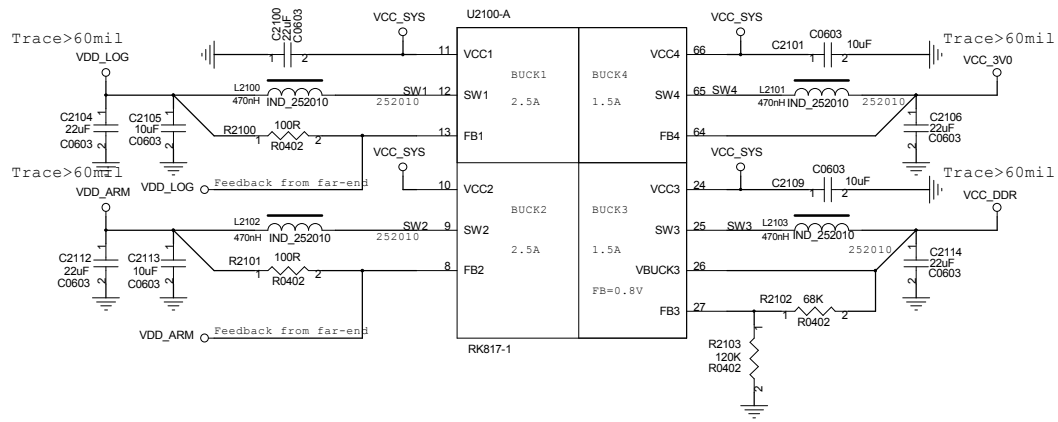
Trace>60mil

VDD_LOG

C2100 22uF C0603

1 2

VCC_SYS

U2100-A

11 VCC1

BUCK1

BUCK4

VCC4 66

VCC_SYS

C2101 C0603 10uF

1 2

Trace>60mil

VCC_3V0

L2100 470nH IND_252010

252010

12 SW1

2.5A

1.5A

SW4 65 SW4

L2101 470nH IND_252010

252010

C2104 22uF C0603

C2105 10uF C0603

R2100 100R

1 R0402 2

13 FB1

FB4 64

C2106 22uF C0603

Trace>60mil

VDD_LOG

Feedback from far-end

VCC_SYS

10 VCC2

VCC3 24

VCC_SYS

C2109 C0603 10uF

1 2

Trace>60mil

VDD_ARM

VCC_DDR

L2102 470nH IND_252010

252010

SW2 9 SW2

BUCK2

BUCK3

SW3 25 SW3

L2103 470nH IND_252010

252010

C2112 22uF C0603

C2113 10uF C0603

R2101 100R

1 R0402 2

8 FB2

2.5A

1.5A

VBUCK3 26

C2114 22uF C0603

FB=0.8V

FB3 27

R2102 68K

1 R0402 2

VDD_ARM

Feedback from far-end

RK817-1

R2103 120K R0402

1 2